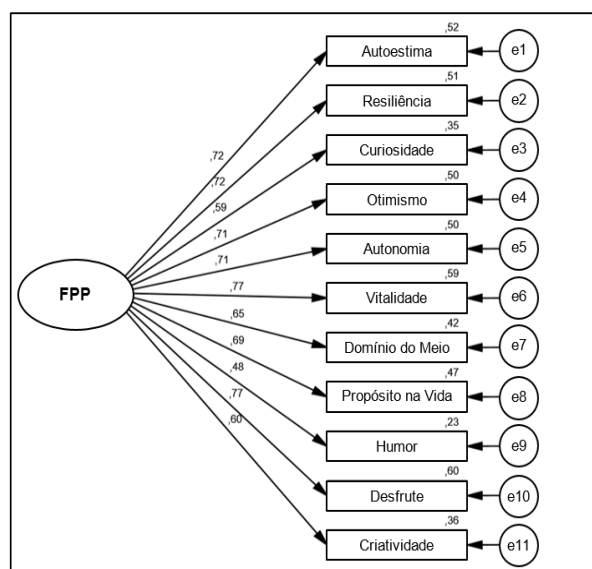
FPP

,72
,72
,59
,71
,71
,77
,65
,69
,48
,77
,60

,52
Autoestima
e1

,51
Resiliência
e2

,35
Curiosidade
e3

,50
Otimismo
e4

,50
Autonomia
e5

,59
Vitalidade
e6

,42
Domínio do Meio
e7

,47
Propósito na Vida
e8

,23
Humor
e9

,60
Desfrute
e10

,36
Criatividade
e11